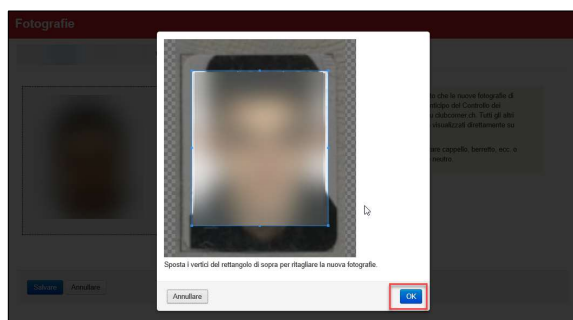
Fotografie

Sposta i vertici del rettangolo di sopra per ritagliare la nuova fotografie.

Annullare

OK

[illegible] che le nuove fotografie di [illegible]cipio del Controllo del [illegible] clubcorner.ch. Tutti gli altri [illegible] visualizzati direttamente su

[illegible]re cappello, berretto, ecc. e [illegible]ndo.

Salvare

Annullare